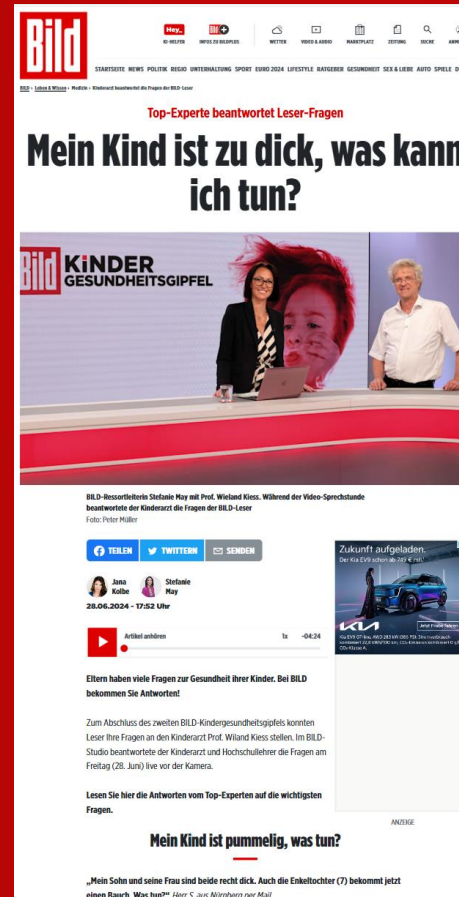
Bild

Hey_ KI-HELFER | BILD+ INFOS ZU BILDplus | WETTER | VIDEO & AUDIO | MARKTPLATZ | ZEITUNG | SUCHE | ANM

STARTSEITE NEWS POLITIK REGIO UNTERHALTUNG SPORT EURO 2024 LIFESTYLE RATGEBER GESUNDHEIT SEX & LIEBE AUTO SPIELE D

BILD > Leben & Wissen > Medizin > Kinderarzt beantwortet die Fragen der BILD-Leser

Top-Experte beantwortet Leser-Fragen

Mein Kind ist zu dick, was kann ich tun?

BILD KINDER GESUNDHEITSGIPFEL

BILD-Ressortleiterin Stefanie May mit Prof. Wieland Kiess. Während der Video-Sprechstunde beantwortete der Kinderarzt die Fragen der BILD-Leser
Foto: Peter Müller

TEILEN TWITTERN SENDEN

Jana Kolbe Stefanie May
28.06.2024 - 17:52 Uhr

Artikel anhören 1x -04:24

Eltern haben viele Fragen zur Gesundheit ihrer Kinder. Bei BILD bekommen Sie Antworten!

Zum Abschluss des zweiten BILD-Kindergesundheitsgipfels konnten Leser Ihre Fragen an den Kinderarzt Prof. Wiland Kiess stellen. Im BILD-Studio beantwortete der Kinderarzt und Hochschullehrer die Fragen am Freitag (28. Juni) live vor der Kamera.

Lesen Sie hier die Antworten vom Top-Experten auf die wichtigsten Fragen.

Zukunft aufgeladen.
Der Kia EV9 schon ab 749 € mtl.¹
KIA
Jetzt Probe fahren
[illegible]

ANZEIGE

Mein Kind ist pummelig, was tun?

„Mein Sohn und seine Frau sind beide recht dick. Auch die Enkeltochter (7) bekommt jetzt einen Bauch. Was tun?“ Herr S. aus Nürnberg per Mail